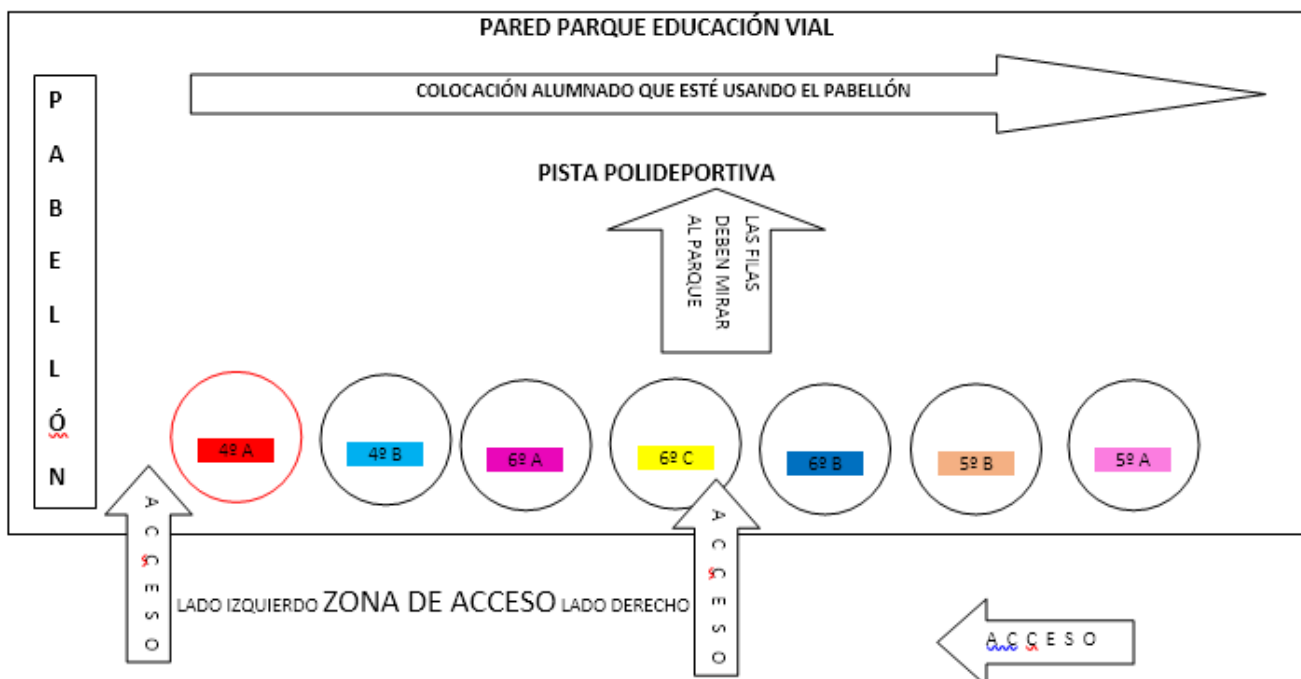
PARED PARQUE EDUCACIÓN VIAL

COLOCACIÓN ALUMNADO QUE ESTÉ USANDO EL PABELLÓN

P A B E L L Ó N

PISTA POLIDEPORTIVA

LAS FILAS DEBEN MIRAR AL PARQUE

4º A

4º B

6º A

6º C

6º B

5º B

5º A

A C C E S O

A C C E S O

LADO IZQUIERDO ZONA DE ACCESO LADO DERECHO

A C C E S O